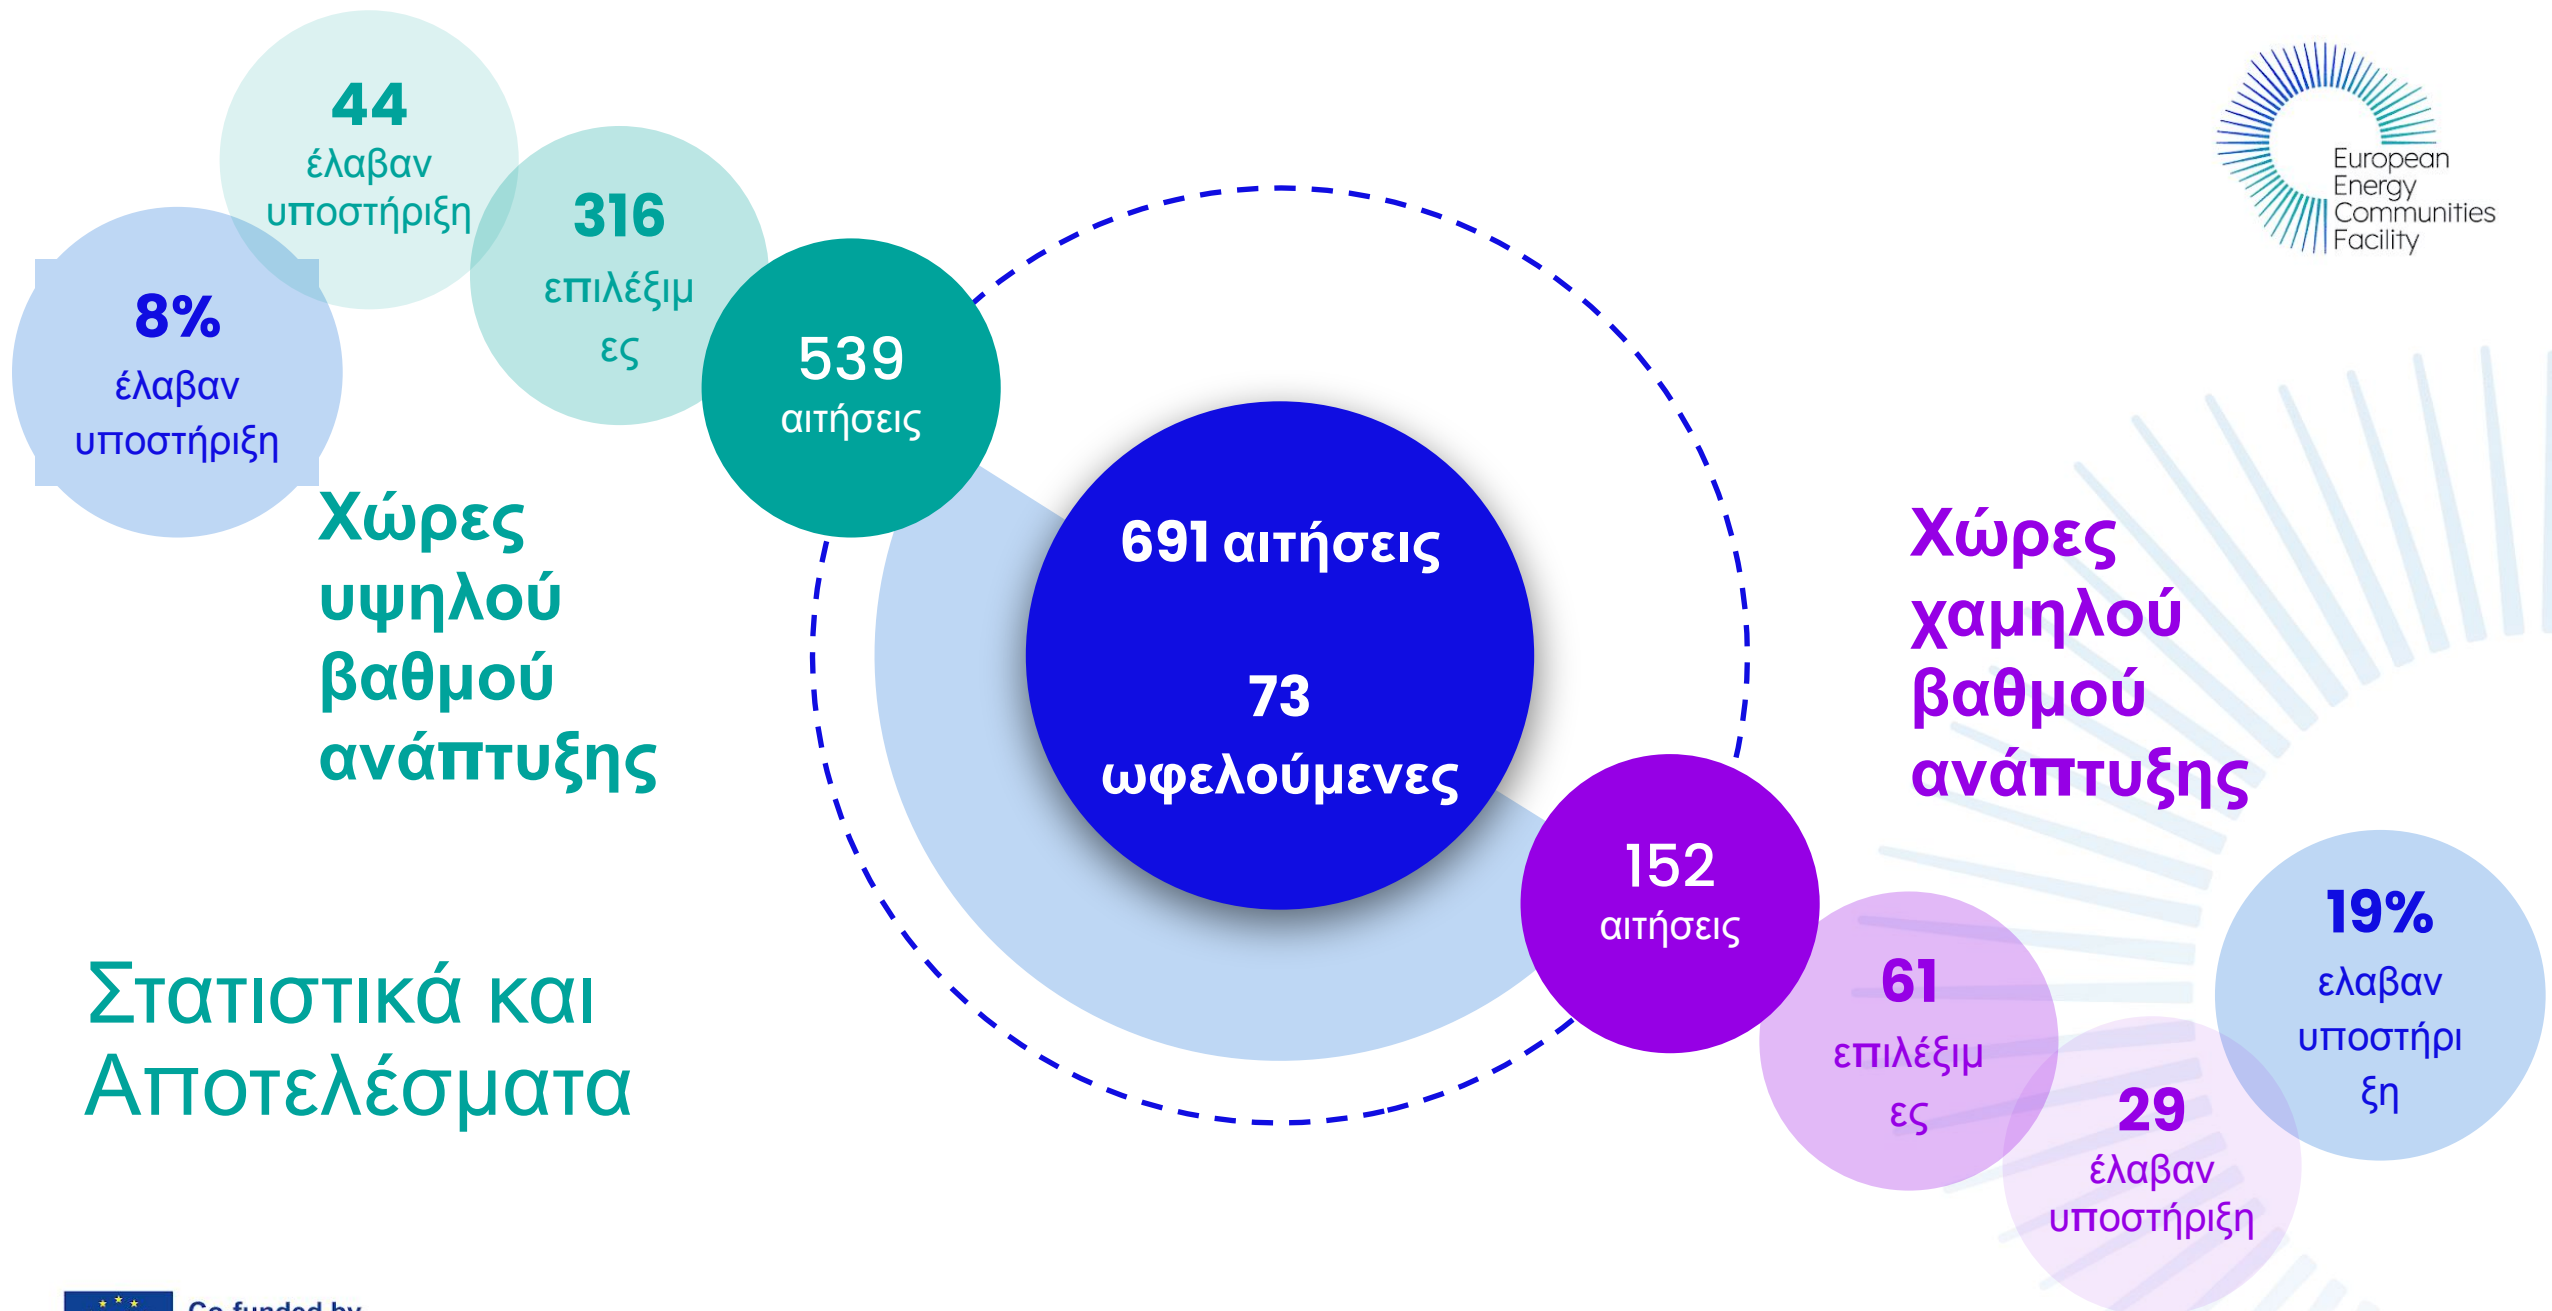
44
έλαβαν υποστήριξη

316
επιλέξιμ ες

8%
έλαβαν υποστήριξη

539
αιτήσεις

Χώρες υψηλού βαθμού ανάπτυξης

691 αιτήσεις

73
ωφελούμενες

European Energy Communities Facility

Χώρες χαμηλού βαθμού ανάπτυξης

152
αιτήσεις

61
επιλέξιμ ες

19%
ελαβαν υποστήρι ξη

29
έλαβαν υποστήριξη

Στατιστικά και Αποτελέσματα

Co-funded by